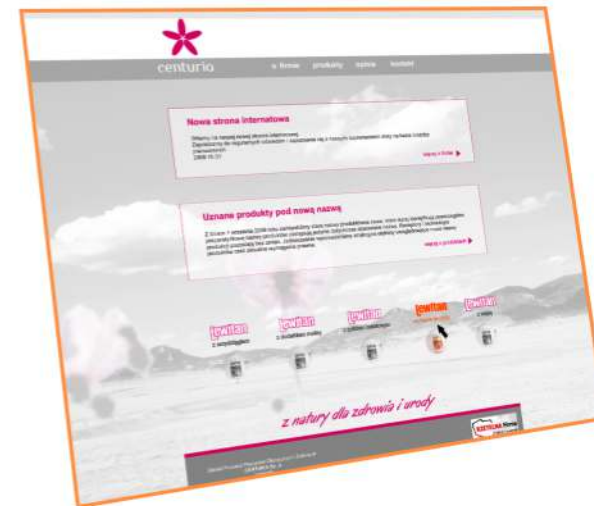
centurio

o firmie produkty nowa kontakt

Nowa strona internetowa

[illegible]

więcej o firmie

Uznane produkty pod nową nazwą

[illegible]

więcej o produktach

Lewitan z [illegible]

Lewitan z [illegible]

Lewitan z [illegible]

Lewitan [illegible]

Lewitan z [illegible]

z natury dla zdrowia i urody

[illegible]